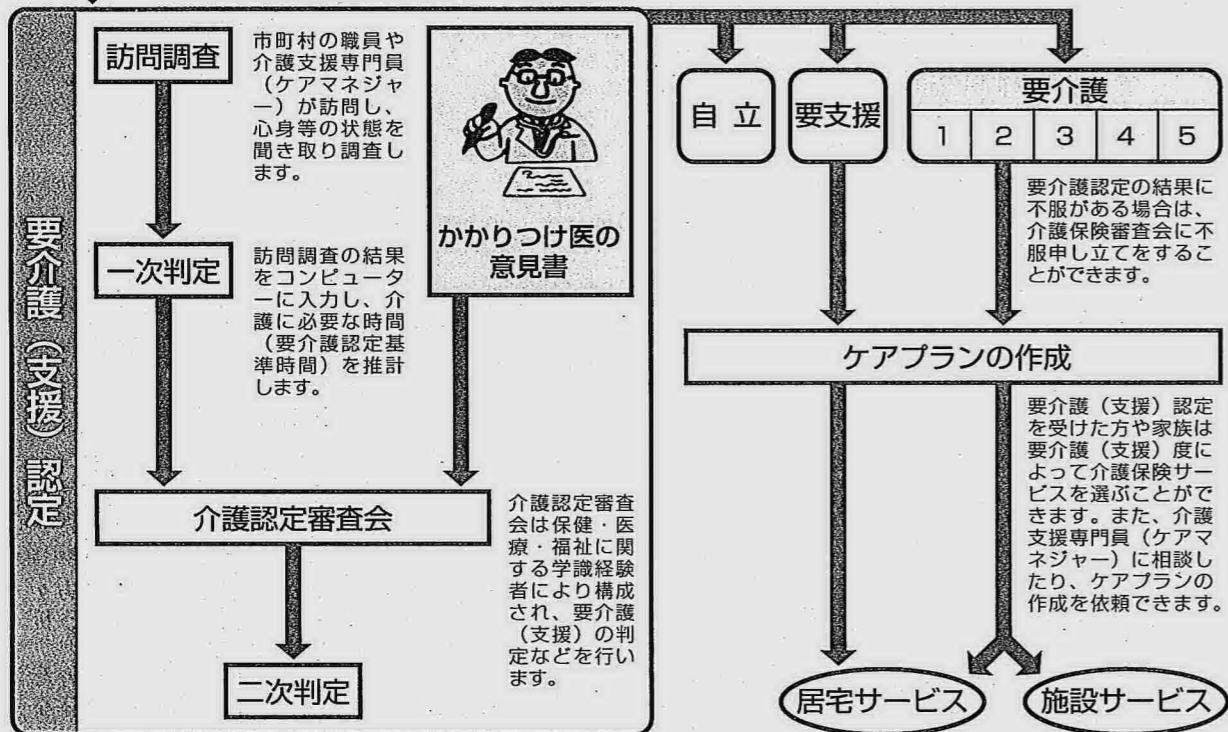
要介護（支援）認定

訪問調査

市町村の職員や介護支援専門員（ケアマネジャー）が訪問し、心身等の状態を聞き取り調査します。

かかりつけ医の意見書

一次判定

訪問調査の結果をコンピューターに入力し、介護に必要な時間（要介護認定基準時間）を推計します。

介護認定審査会

介護認定審査会は保健・医療・福祉に関する学識経験者により構成され、要介護（支援）の判定などを行います。

二次判定

自立

要支援

要介護

| 1 | 2 | 3 | 4 | 5 |
|---|---|---|---|---|

要介護認定の結果に不服がある場合は、介護保険審査会に不服申し立てをすることができます。

ケアプランの作成

要介護（支援）認定を受けた方や家族は要介護（支援）度によって介護保険サービスを選ぶことができます。また、介護支援専門員（ケアマネジャー）に相談したり、ケアプランの作成を依頼できます。

居宅サービス

施設サービス